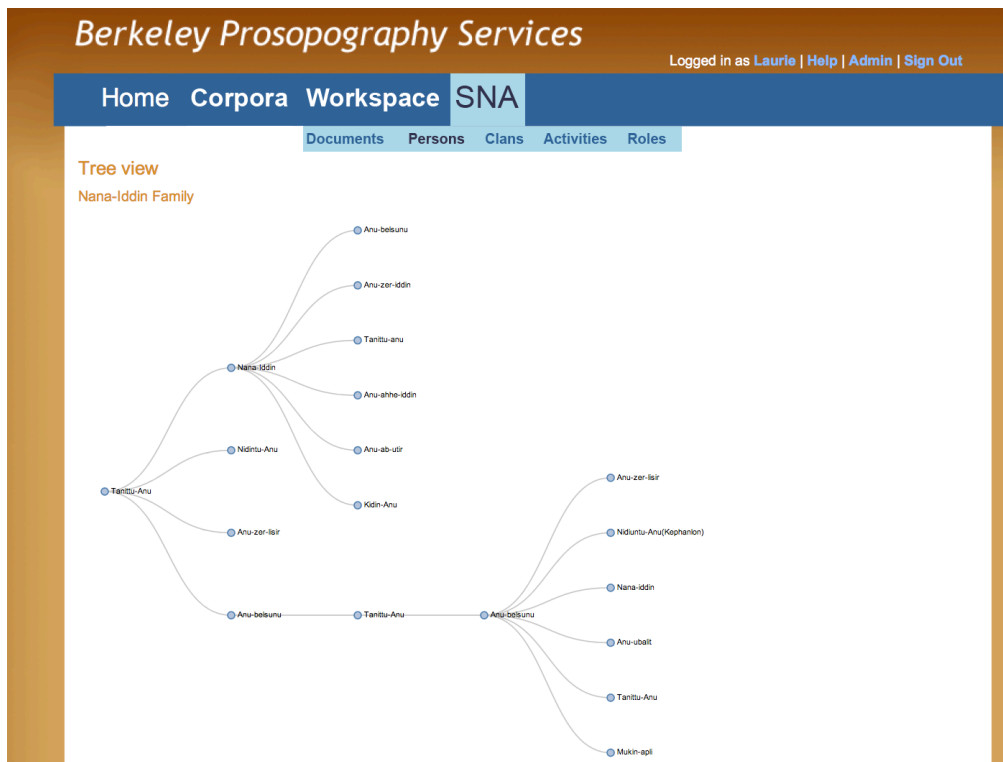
Berkeley Prosopography Services

Logged in as Laurie | Help | Admin | Sign Out

Home Corpora Workspace SNA

Documents Persons Clans Activities Roles

Tree view

Nana-Iddin Family

Anu-belsunu

Anu-zer-iddin

Tanittu-anu

Nana-Iddin

Anu-ahhe-iddin

Anu-ab-utir

Nidintu-Anu

Kidin-Anu

Tanittu-Anu

Anu-zer-lisir

Anu-zer-lisir

Nidiuntu-Anu(Kephanlon)

Nana-iddin

Anu-belsunu

Tanittu-Anu

Anu-belsunu

Anu-uballt

Tanittu-Anu

Mukin-apli